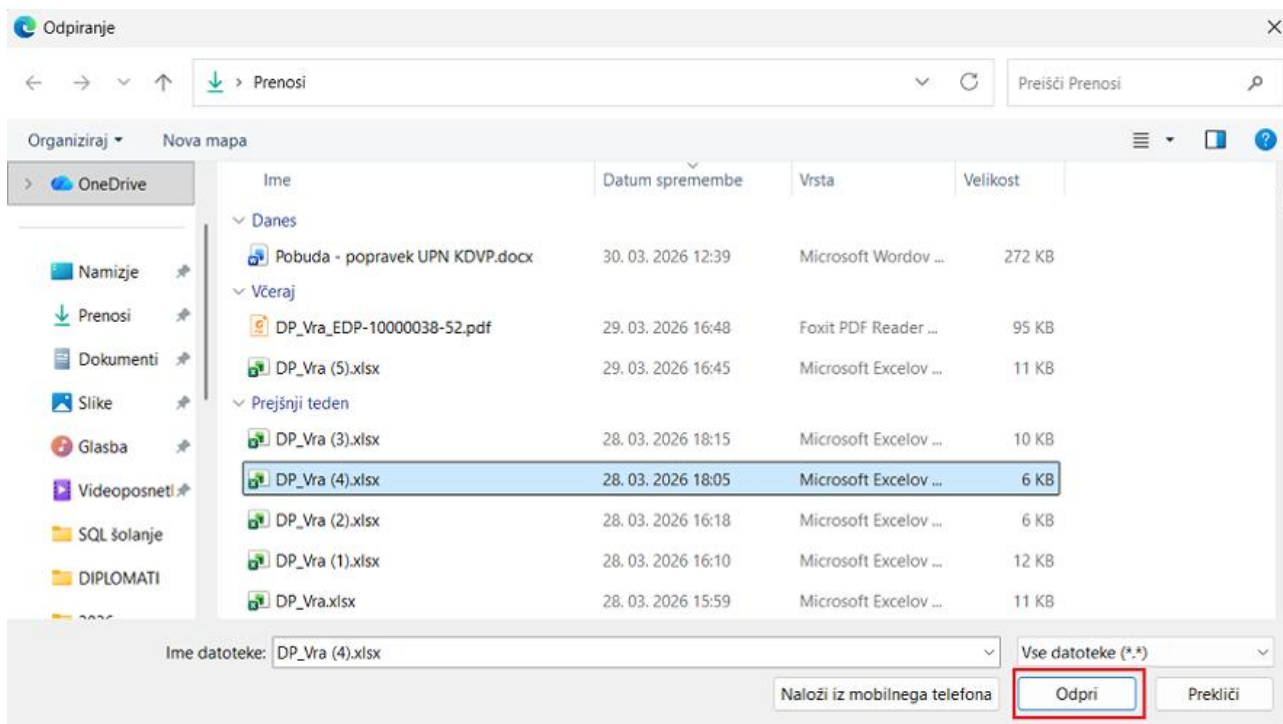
Odpiranje

Prenosi

Preišči Prenosi

Organiziraj ▾ Nova mapa

OneDrive

Namizje
Prenosi
Dokumenti
Slike
Glasba
Videoposnet
SQL šolanje
DIPLOMATI
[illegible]

| Ime | Datum spremembe | Vrsta | Velikost |
|---|---|---|---|
| Danes | | | |
| Pobuda - popravek UPN KDVP.docx | 30. 03. 2026 12:39 | Microsoft Wordov ... | 272 KB |
| Včeraj | | | |
| DP_Vra_EDP-10000038-52.pdf | 29. 03. 2026 16:48 | Foxit PDF Reader ... | 95 KB |
| DP_Vra (5).xlsx | 29. 03. 2026 16:45 | Microsoft Excelov ... | 11 KB |
| Prejšnji teden | | | |
| DP_Vra (3).xlsx | 28. 03. 2026 18:15 | Microsoft Excelov ... | 10 KB |
| DP_Vra (4).xlsx | 28. 03. 2026 18:05 | Microsoft Excelov ... | 6 KB |
| DP_Vra (2).xlsx | 28. 03. 2026 16:18 | Microsoft Excelov ... | 6 KB |
| DP_Vra (1).xlsx | 28. 03. 2026 16:10 | Microsoft Excelov ... | 12 KB |
| DP_Vra.xlsx | 28. 03. 2026 15:59 | Microsoft Excelov ... | 11 KB |

Ime datoteke: DP_Vra (4).xlsx

Vse datoteke (*.*)

Naloži iz mobilnega telefona

Odpri

Prekliči